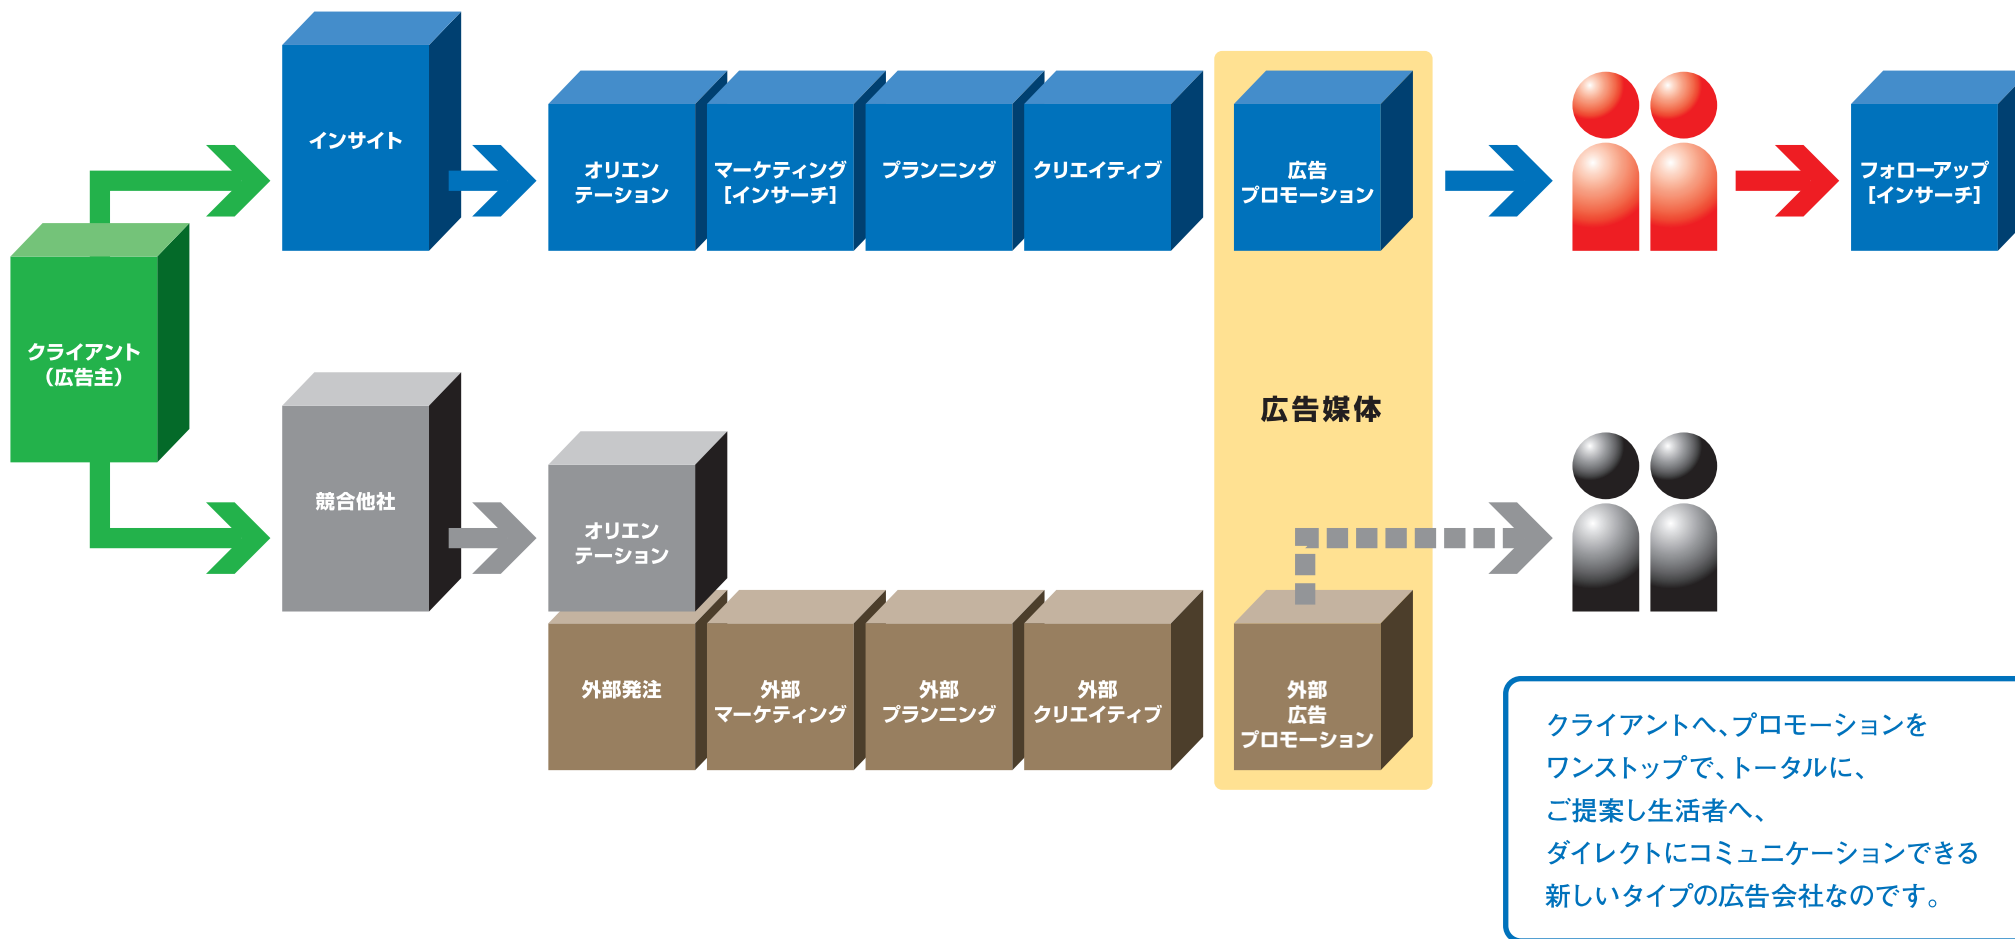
クライアント
（広告主）

インサイト

オリエン
テーション

マーケティング
［インサーチ］

プランニング

クリエイティブ

広告
プロモーション

フォローアップ
［インサーチ］

広告媒体

競合他社

オリエン
テーション

外部発注

外部
マーケティング

外部
プランニング

外部
クリエイティブ

外部
広告
プロモーション

クライアントへ、プロモーションを
ワンストップで、トータルに、
ご提案し生活者へ、
ダイレクトにコミュニケーションできる
新しいタイプの広告会社なのです。